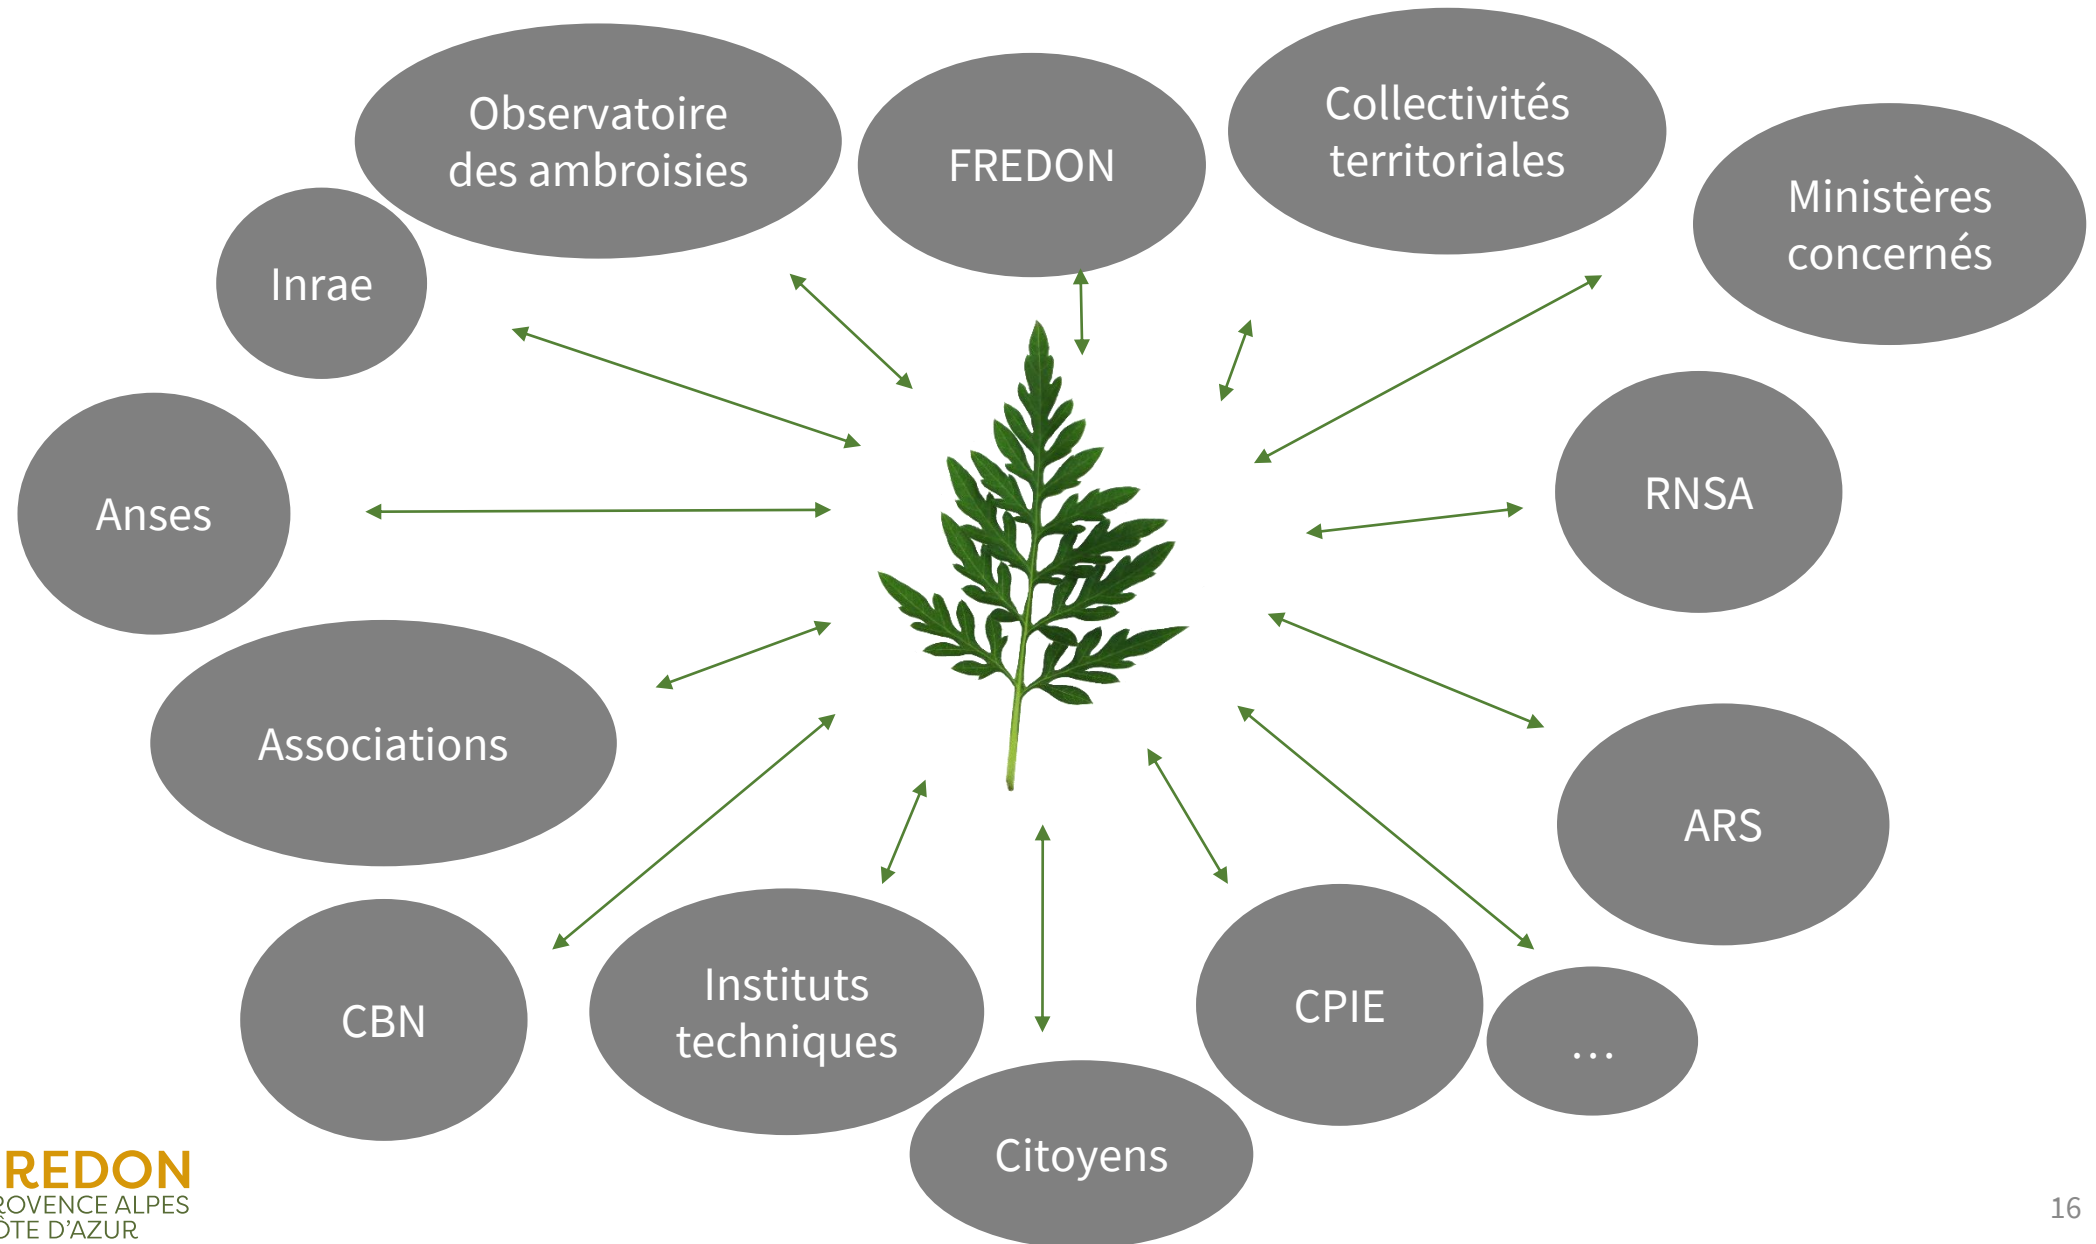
Observatoire des ambroisies

FREDON

Collectivités territoriales

Ministères concernés

Inrae

Anses

RNSA

Associations

ARS

CBN

Instituts techniques

CPIE

...

Citoyens

REDON
ROVENCE ALPES
ÔTE D'AZUR

16